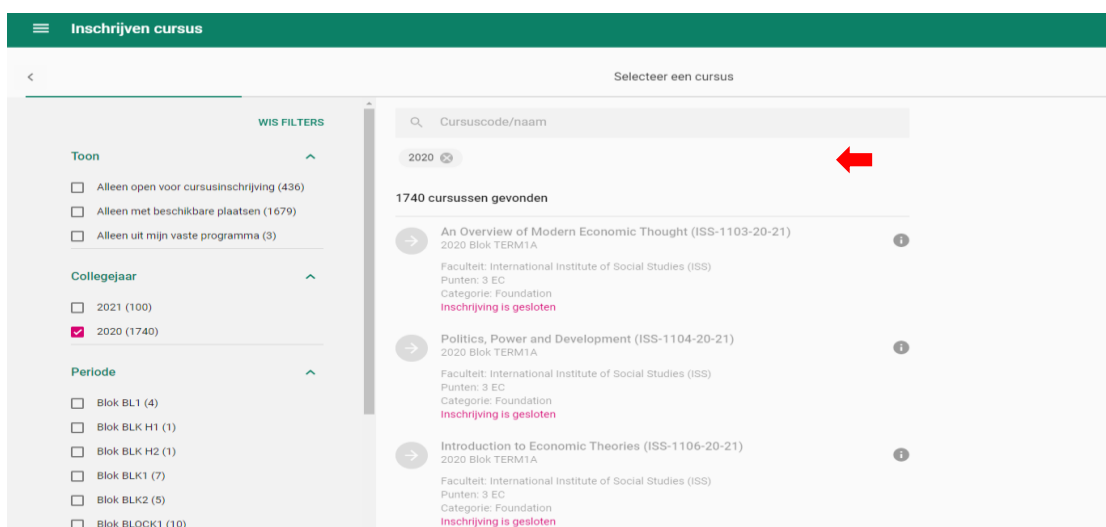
Inschrijven cursus

Selecteer een cursus

WIS FILTERS

Toon

Alleen open voor cursusinschrijving (436)

Alleen met beschikbare plaatsen (1679)

Alleen uit mijn vaste programma (3)

Collegejaar

2021 (100)

2020 (1740)

Periode

Blok BL1 (4)

Blok BLK H1 (1)

Blok BLK H2 (1)

Blok BLK1 (7)

Blok BLK2 (5)

Blok BLOCK1 (10)

Cursuscode/naam

2020

1740 cursussen gevonden

An Overview of Modern Economic Thought (ISS-1103-20-21)
2020 Blok TERM1A
Faculteit: International Institute of Social Studies (ISS)
Punten: 3 EC
Categorie: Foundation
Inschrijving is gesloten

Politics, Power and Development (ISS-1104-20-21)
2020 Blok TERM1A
Faculteit: International Institute of Social Studies (ISS)
Punten: 3 EC
Categorie: Foundation
Inschrijving is gesloten

Introduction to Economic Theories (ISS-1106-20-21)
2020 Blok TERM1A
Faculteit: International Institute of Social Studies (ISS)
Punten: 3 EC
Categorie: Foundation
Inschrijving is gesloten